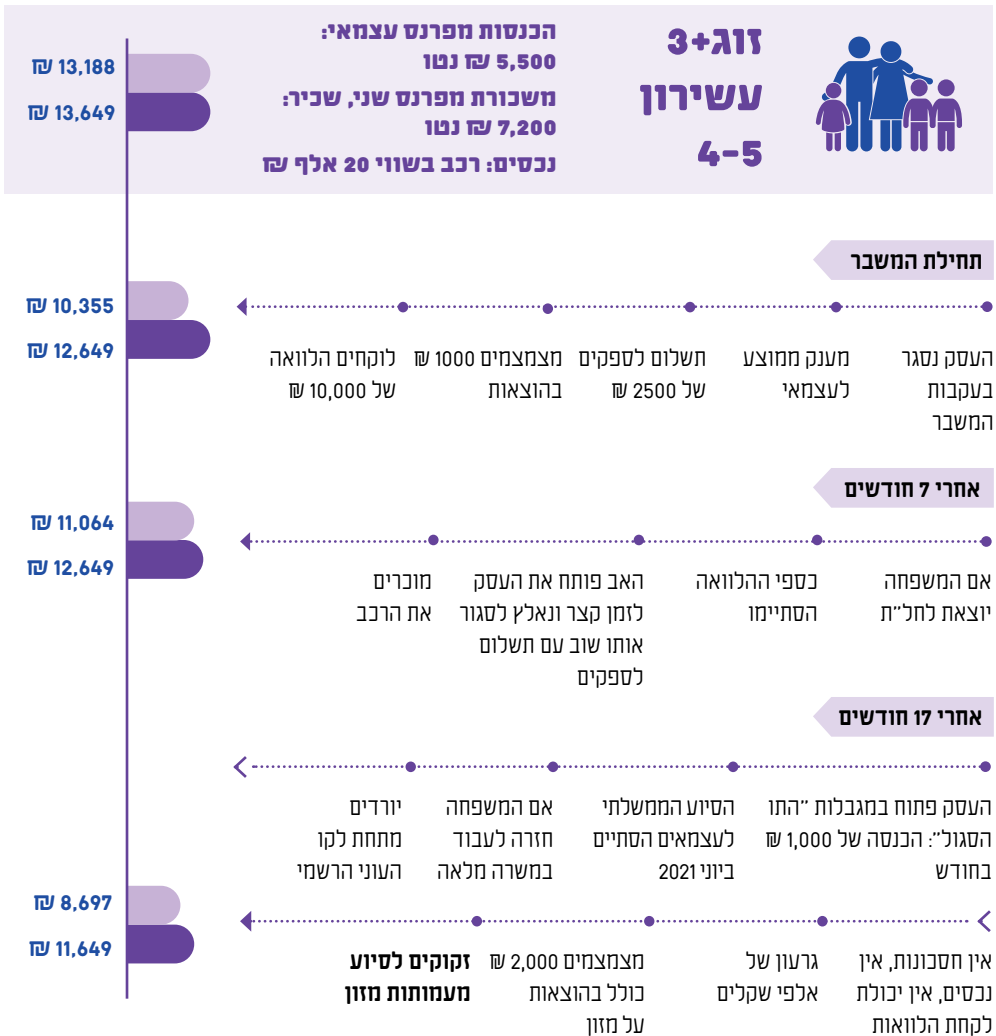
זוג+3
עשירון
4-5

הכנסות מפרנס עצמאי: 5,500 ₪ נטו
משכורת מפרנס שני, שכיר: 7,200 ₪ נטו
נכסים: רכב בשווי 20 אלף ₪

13,188 ₪
13,649 ₪

תחילת המשבר

10,355 ₪
12,649 ₪

העסק נסגר בעקבות המשבר
מענק ממוצע לעצמאי
תשלום לספקים של 2500 ₪
מצמצמים 1000 ₪ בהוצאות
לוקחים הלוואה של 10,000 ₪

אחרי 7 חודשים

11,064 ₪
12,649 ₪

אם המשפחה יוצאת לחל״ת
כספי ההלוואה הסתיימו
האב פותח את העסק לזמן קצר ונאלץ לסגור אותו שוב עם תשלום לספקים
מוכרים את הרכב

אחרי 17 חודשים

העסק פתוח במגבלות ״התו הסגול״: הכנסה של 1,000 ₪ בחודש
הסיוע הממשלתי לעצמאים הסתיים ביוני 2021
אם המשפחה חזרה לעבוד במשרה מלאה
יורדים מתחת לקו העוני הרשמי

8,697 ₪
11,649 ₪

אין חסכונות, אין נכסים, אין יכולת לקחת הלוואות
גרעון של אלפי שקלים
מצמצמים 2,000 ₪ כולל בהוצאות על מזון
זקוקים לסיוע מעמותות מזון